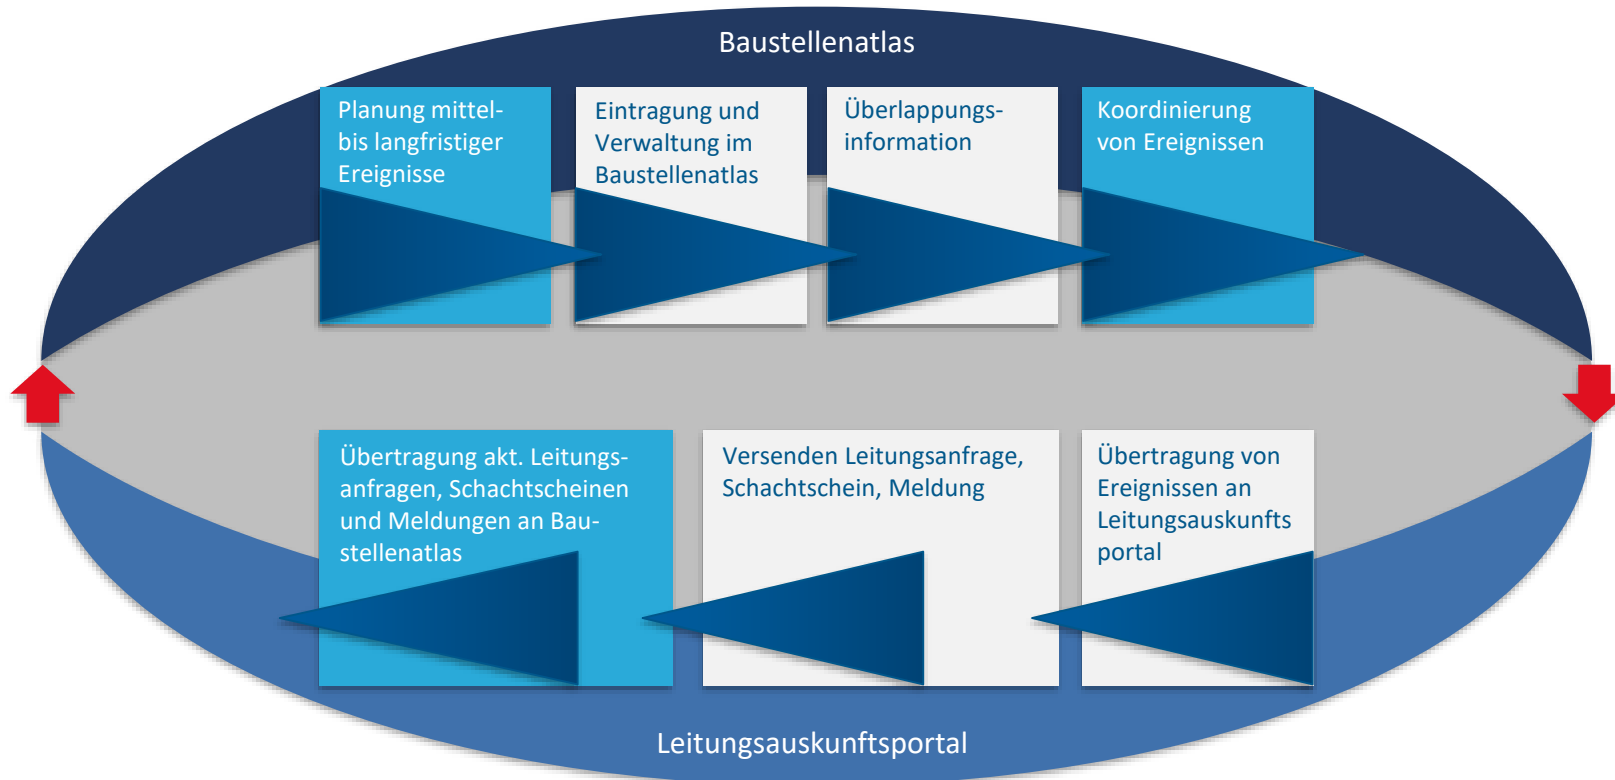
Baustellenatlas

Planung mittel- bis langfristiger Ereignisse

Eintragung und Verwaltung im Baustellenatlas

Überlappungs-information

Koordinierung von Ereignissen

Übertragung akt. Leitungs-anfragen, Schachtscheinen und Meldungen an Baustellenatlas

Versenden Leitungsanfrage, Schachtschein, Meldung

Übertragung von Ereignissen an Leitungsauskunfts portal

Leitungsauskunftsportal